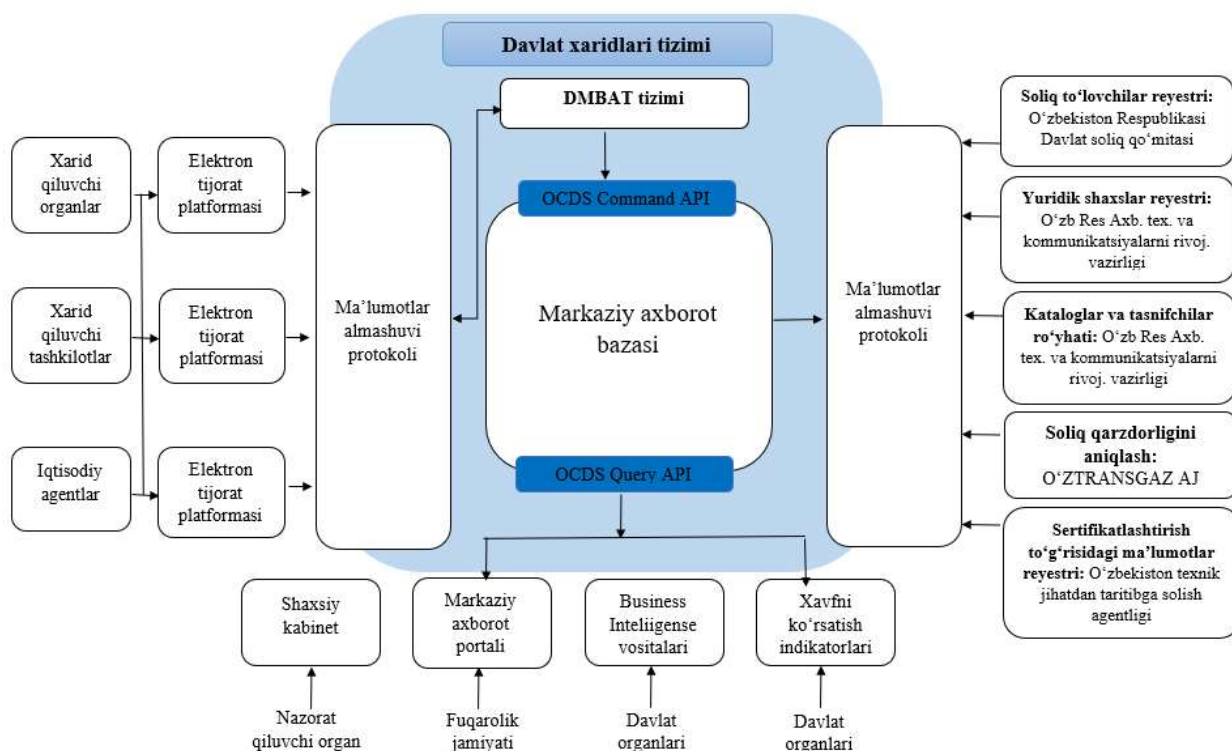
Davlat xaridlari tizimi

DMBAT tizimi

OCDS Command API

Markaziy axborot bazasi

OCDS Query API

Xarid qiluvchi organlar

Xarid qiluvchi tashkilotlar

Iqtisodiy agentlar

Elektron tijorat platformasi

Elektron tijorat platformasi

Elektron tijorat platformasi

Ma'lumotlar almashuvi protokoli

Ma'lumotlar almashuvi protokoli

**Soliq to'lovchilar reyestri:** O'zbekiston Respublikasi Davlat soliq qo'mitasi

**Yuridik shaxslar reyestri:** O'zb Res Axb. tex. va kommunikatsiyalarni rivoj. vazirligi

**Kataloglar va tasnifchilar ro'yhati:** O'zb Res Axb. tex. va kommunikatsiyalarni rivoj. vazirligi

**Soliq qarzdorligini aniqlash:** O'ZTRANSGAZ AJ

**Sertifikatlashtirish to'g'risidagi ma'lumotlar reyestri:** O'zbekiston texnik jihatdan taritibga solish agentligi

Shaxsiy kabinet

Markaziy axborot portali

Business Inteliigense vositalari

Xavfni ko'rsatish indikatorlari

Nazorat qiluvchi organ

Fuqarolik jamiyati

Davlat organlari

Davlat organlari